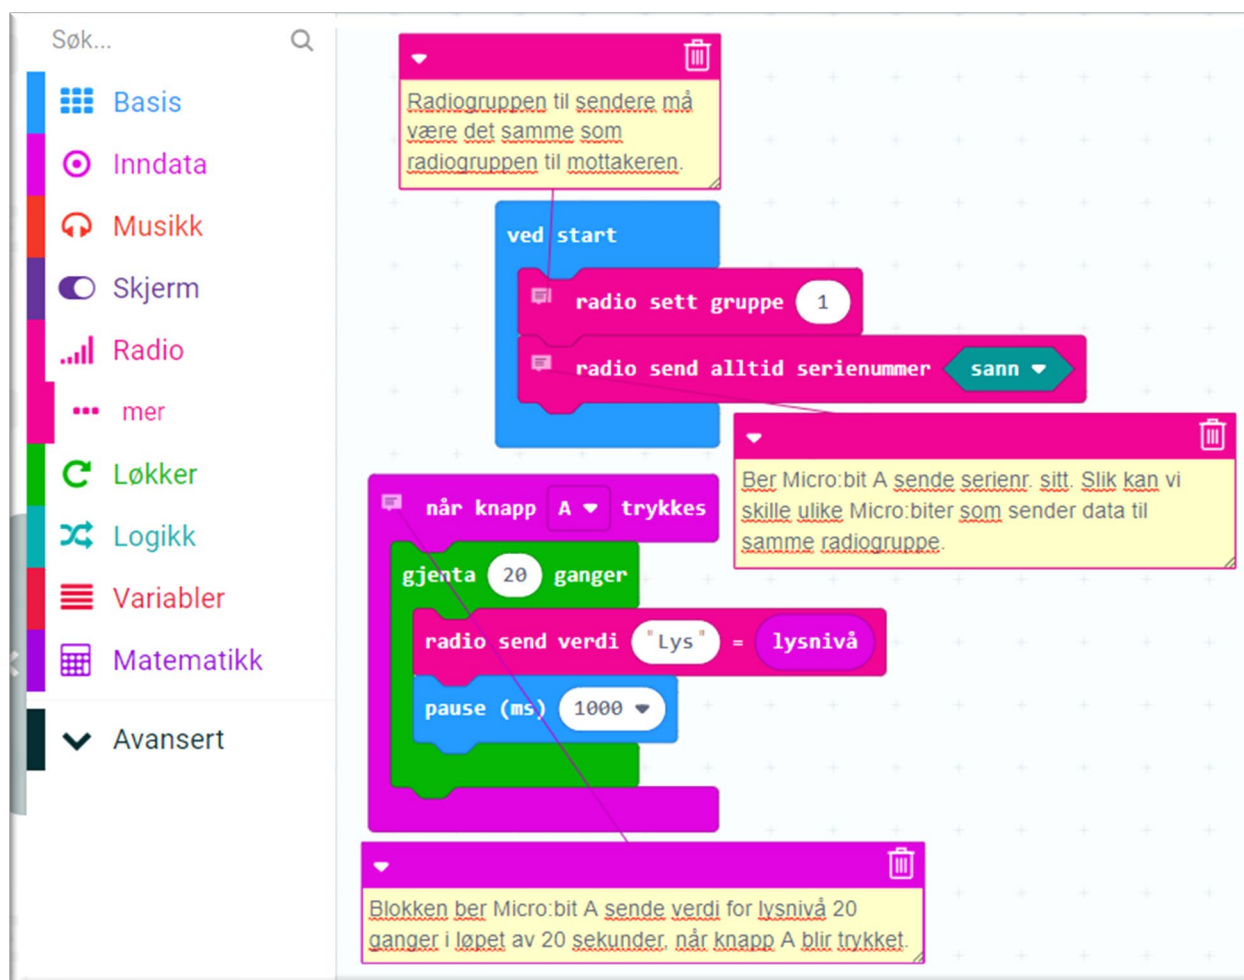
Søk...

Basis
Inndata
Musikk
Skjerm
Radio
mer
Løkker
Logikk
Variabler
Matematikk
Avansert

Radiogruppen til sendere må være det samme som radiogruppen til mottakeren.

ved start
radio sett gruppe 1
radio send alltid serienummer sann

Ber Micro:bit A sende serienr. sitt. Slik kan vi skille ulike Micro:biter som sender data til samme radiogruppe.

når knapp A trykkes
gjenta 20 ganger
radio send verdi "Lys" = lysnivå
pause (ms) 1000

Blokken ber Micro:bit A sende verdi for lysnivå 20 ganger i løpet av 20 sekunder, når knapp A blir trykket.